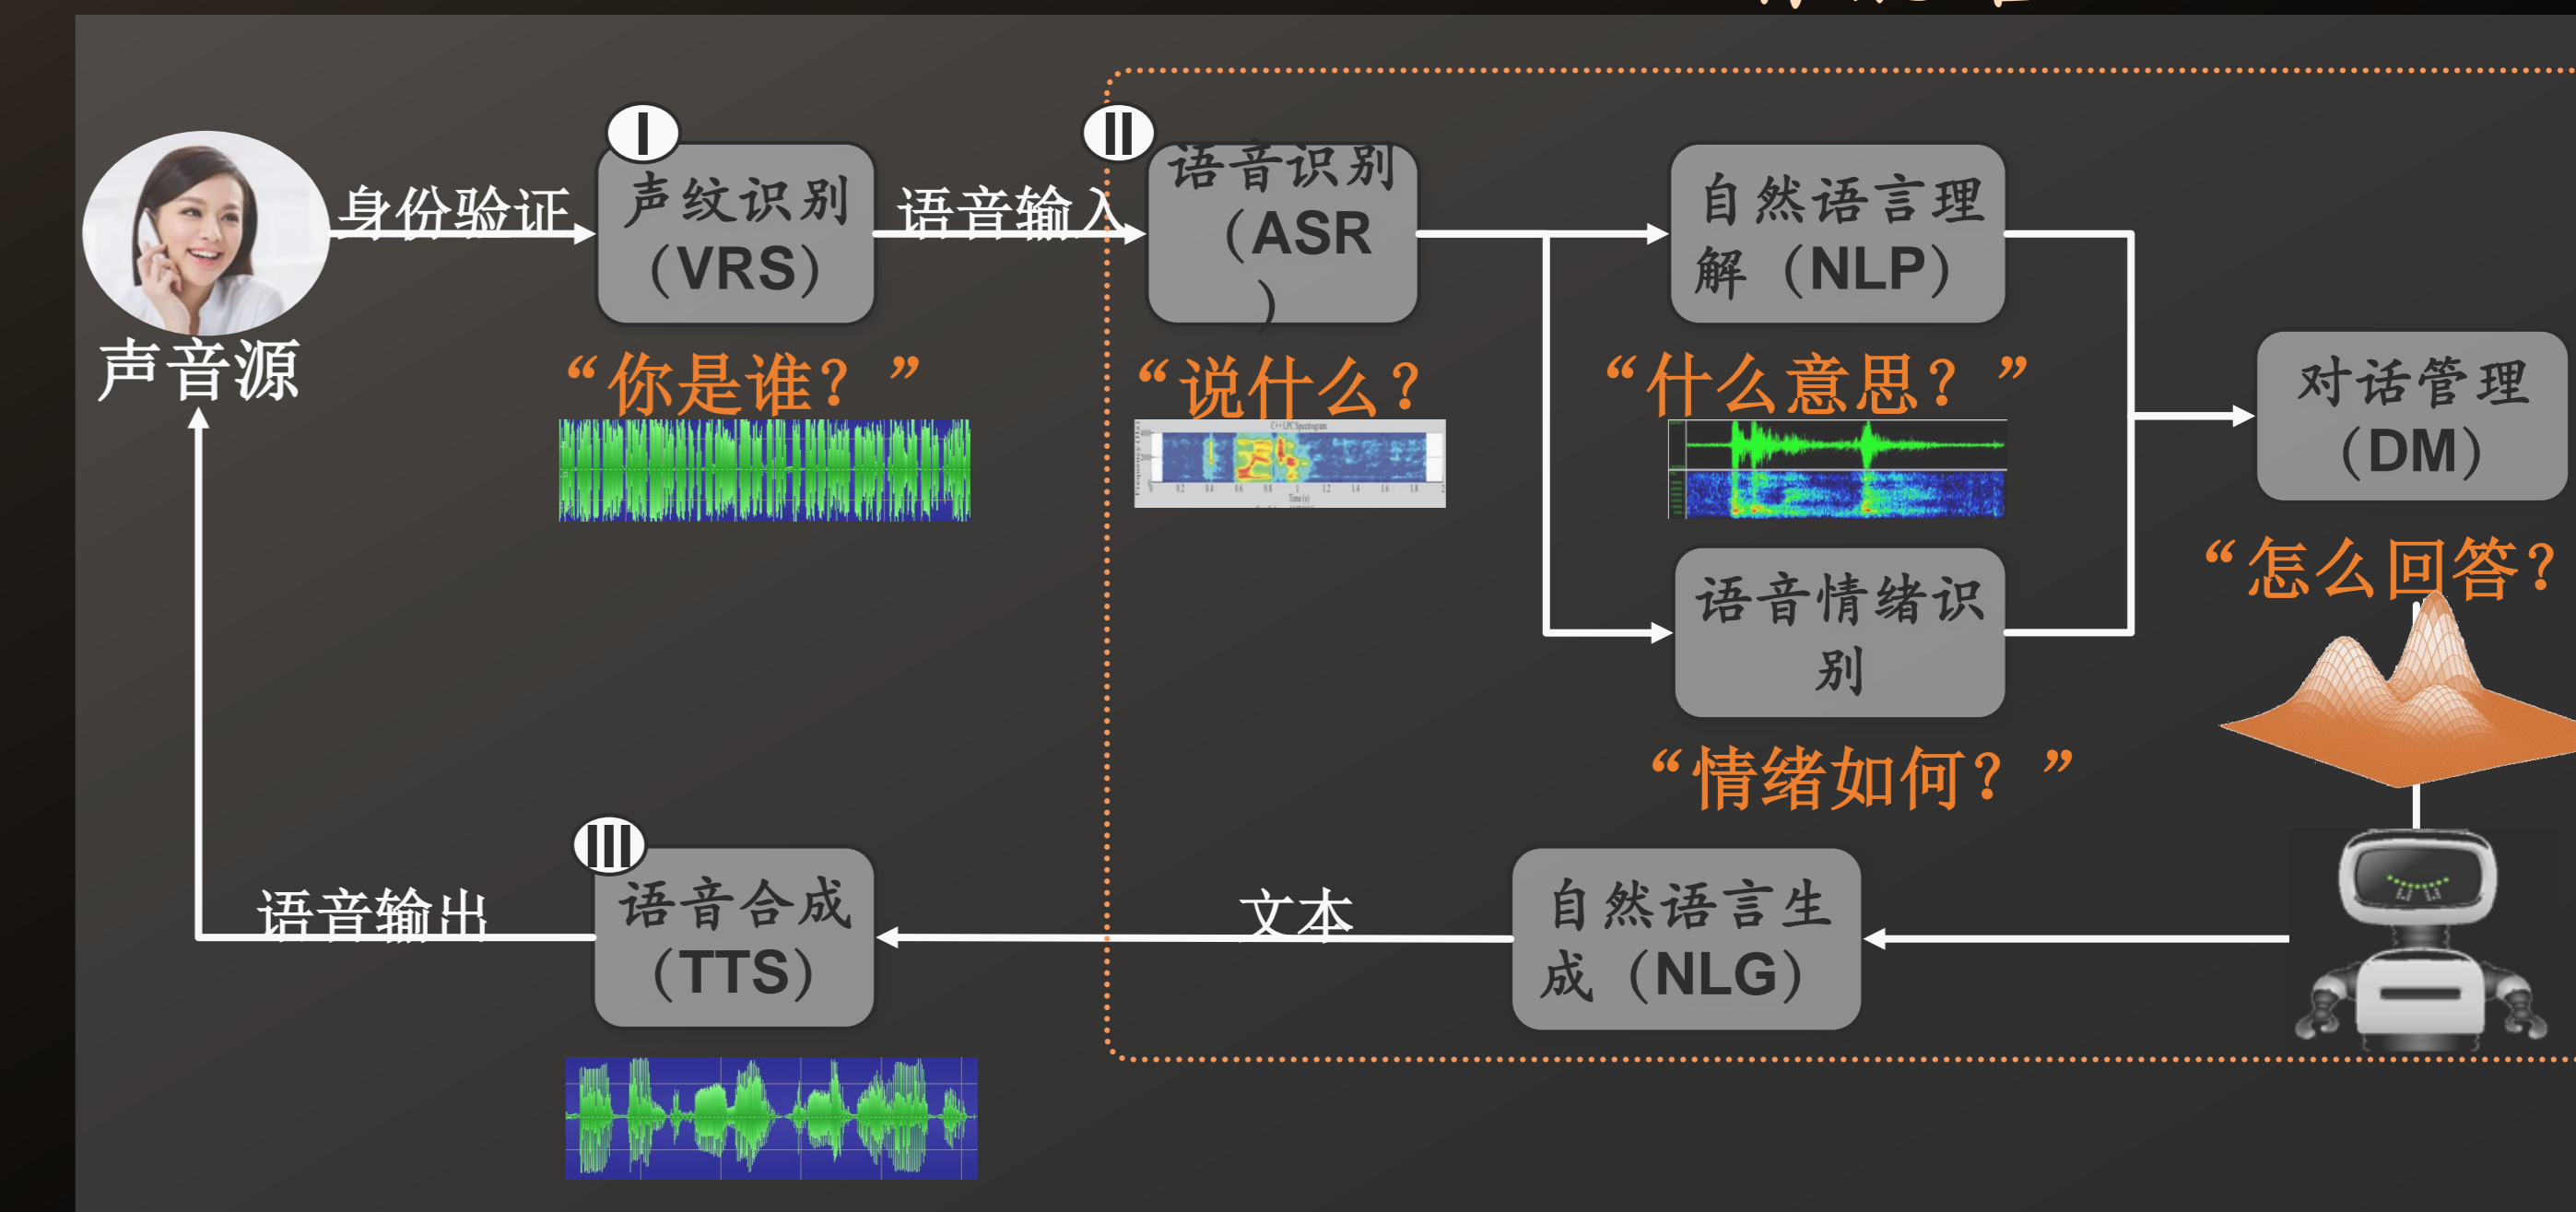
声音源

身份验证

I

声纹识别（VRS）

“你是谁？”

语音输入

II

语音识别（ASR）

“说什么？”

自然语言理解（NLP）

“什么意思？”

语音情绪识别

“情绪如何？”

对话管理（DM）

“怎么回答？

自然语言生成（NLG）

文本

III

语音合成（TTS）

语音输出